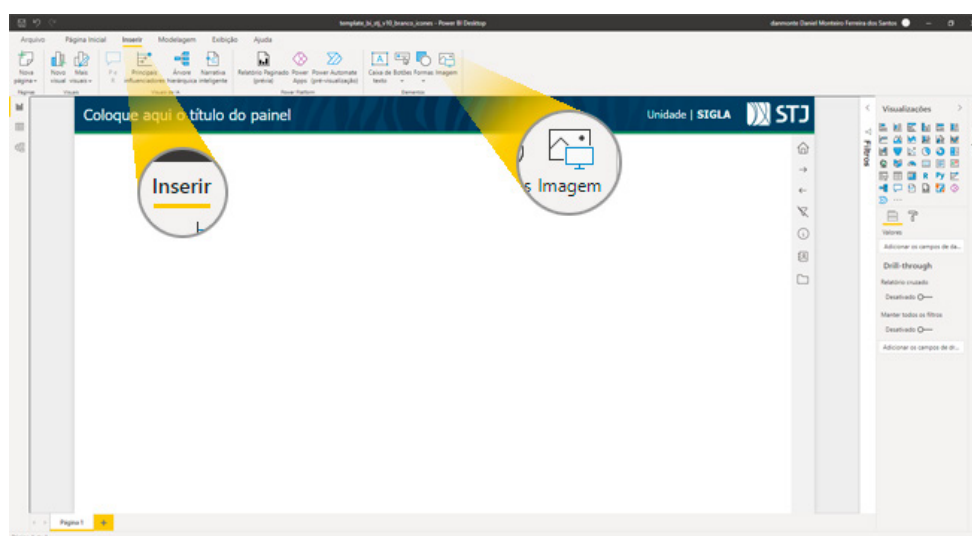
template_bi_stj_v10_branco_icones - Power BI Desktop

danmonte Daniel Monteiro Ferreira dos Santos

Arquivo Página Inicial Inserir Modelagem Exibição Ajuda

Nova página Novo visual Mais visuais P e R Principais influenciadores Árvore hierárquica Narrativa inteligente Relatório Paginado (prévia) Power Apps Power Automate (pré-visualização) Caixa de texto Botões Formas Imagem

Páginas Visuais Visuais de IA Power Platform Elementos

Coloque aqui o título do painel

Unidade | SIGLA

STJ

Inserir

s Imagem

Filtros

Visualizações

Valores

Adicionar os campos de da...

Drill-through

Relatório cruzado

Desativado

Manter todos os filtros

Desativado

Adicionar os campos de dr...

Página 1